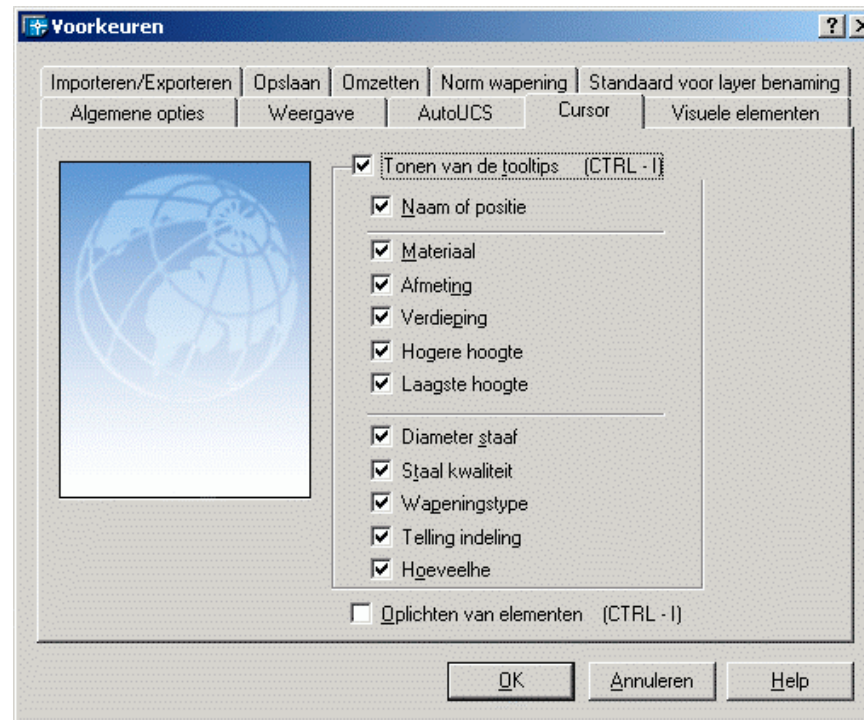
Voorkeuren

?

Importeren/Exporteren | Opslaan | Omzetten | Norm wapening | Standaard voor layer benaming

Algemene opties | Weergave | AutoUCS | Cursor | Visuele elementen

Tonen van de tooltips (CTRL - I)

Naam of positie

Materiaal

Afmeting

Verdieping

Hogere hoogte

Laagste hoogte

Diameter staaf

Staal kwaliteit

Wapeningstype

Telling indeling

Hoeveelhe

Oplichten van elementen (CTRL - I)

OK

Annuleren

Help